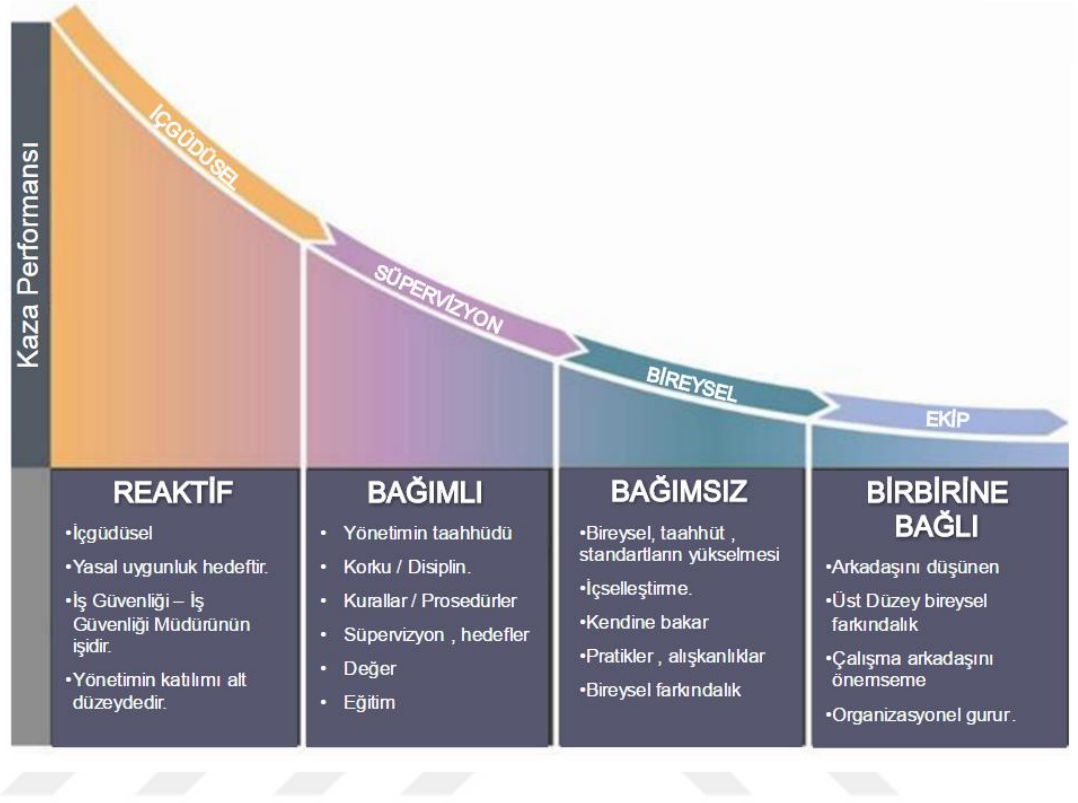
Kaza Performansı

İÇGÜDÜSEL

SÜPERVİZYON

BİREYSEL

EKİP

REAKTİF

•İçgüdüsel

•Yasal uygunluk hedeftir.

•İş Güvenliği – İş Güvenliği Müdürünün işidir.

•Yönetimin katılımı alt düzeydedir.

BAĞIMLI

• Yönetimin taahhüdü

• Korku / Disiplin.

• Kurallar / Prosedürler

• Süpervizyon , hedefler

• Değer

• Eğitim

BAĞIMSIZ

•Bireysel, taahhüt , standartların yükselmesi

•İçselleştirme.

•Kendine bakar

•Pratikler , alışkanlıklar

•Bireysel farkındalık

BİRBİRİNE BAĞLI

•Arkadaşını düşünen

•Üst Düzey bireysel farkındalık

•Çalışma arkadaşını önemseme

•Organizasyonel gurur.